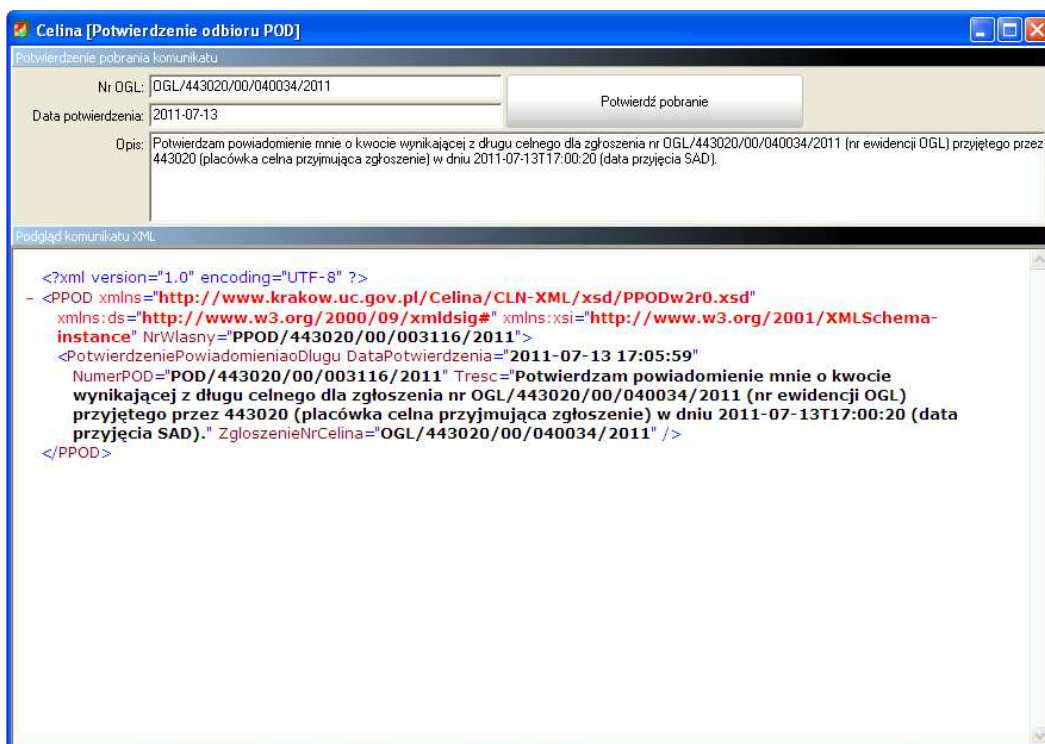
Celina [Potwierdzenie odbioru POD]

Potwierdzenie pobrania komunikatu

Nr OGL: OGL/443020/00/040034/2011

Data potwierdzenia: 2011-07-13

Potwierdź pobranie

Opis: Potwierdzam powiadomienie mnie o kwocie wynikającej z długu celnego dla zgłoszenia nr OGL/443020/00/040034/2011 (nr ewidencji OGL) przyjętego przez 443020 (placówka celna przyjmująca zgłoszenie) w dniu 2011-07-13T17:00:20 (data przyjęcia SAD).

Podgląd komunikatu XML

<?xml version="1.0" encoding="UTF-8" ?>
- <PPOD xmlns="http://www.krakow.uc.gov.pl/Celina/CLN-XML/xsd/PPODw2r0.xsd" xmlns:ds="http://www.w3.org/2000/09/xmldsig#" xmlns:xsi="http://www.w3.org/2001/XMLSchema-instance" NrWlasny="PPOD/443020/00/003116/2011">
<PotwierdzeniePowiadomieniaoDlugu DataPotwierdzenia="2011-07-13 17:05:59" NumerPOD="POD/443020/00/003116/2011" Tresc="Potwierdzam powiadomienie mnie o kwocie wynikającej z długu celnego dla zgłoszenia nr OGL/443020/00/040034/2011 (nr ewidencji OGL) przyjętego przez 443020 (placówka celna przyjmująca zgłoszenie) w dniu 2011-07-13T17:00:20 (data przyjęcia SAD)." ZgloszenieNrCelina="OGL/443020/00/040034/2011" />
</PPOD>